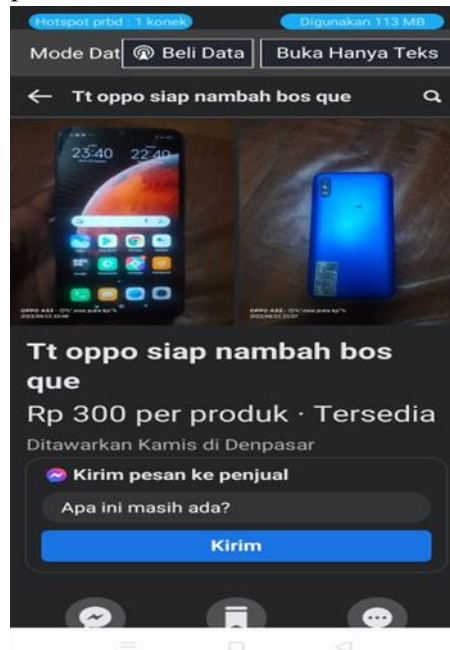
Hotspot prbd : 1 konek

Digunakan 113 MB

Mode Dat

Beli Data

Buka Hanya Teks

Tt oppo siap nambah bos que

23:40

22:40

OPPO A33

OPPO A33

Tt oppo siap nambah bos que

Rp 300 per produk · Tersedia

Ditawarkan Kamis di Denpasar

Kirim pesan ke penjual

Apa ini masih ada?

Kirim